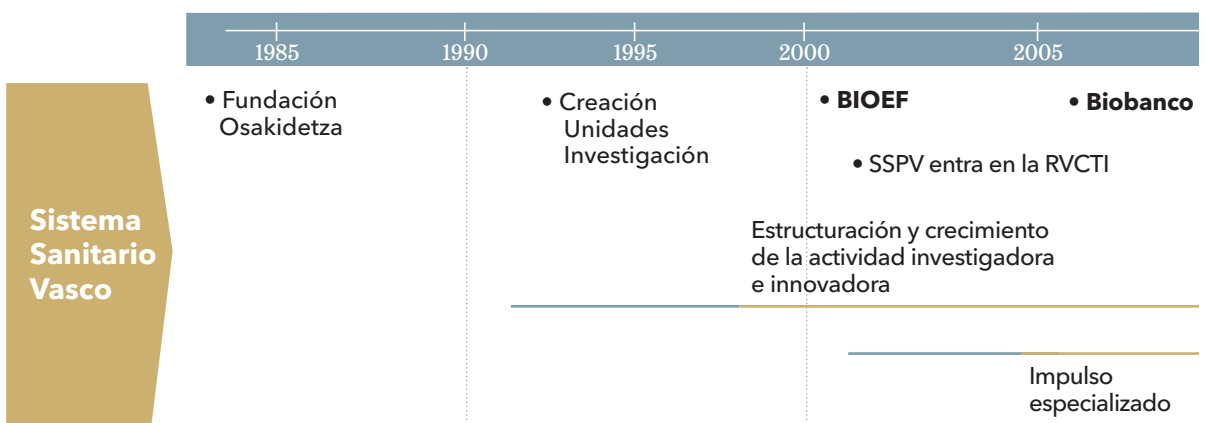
1985 1990 1995 2000 2005

Sistema Sanitario Vasco

• Fundación Osakidetza

• Creación Unidades Investigación

• **BIOEF**

• **Biobanco**

• SSPV entra en la RVCTI

Estructuración y crecimiento de la actividad investigadora e innovadora

Impulso especializado